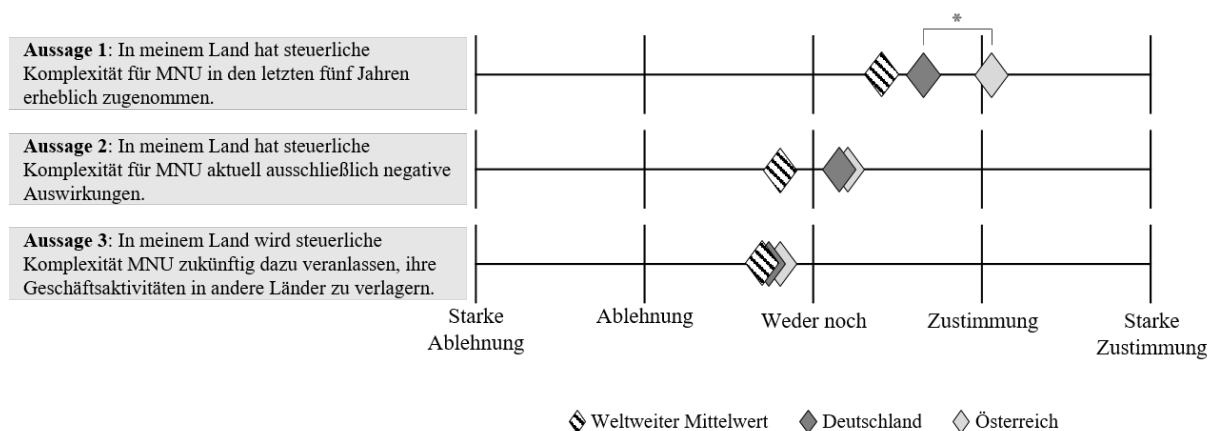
*

**Aussage 1**: In meinem Land hat steuerliche Komplexität für MNU in den letzten fünf Jahren erheblich zugenommen.

**Aussage 2**: In meinem Land hat steuerliche Komplexität für MNU aktuell ausschließlich negative Auswirkungen.

**Aussage 3**: In meinem Land wird steuerliche Komplexität MNU zukünftig dazu veranlassen, ihre Geschäftsaktivitäten in andere Länder zu verlagern.

Starke Ablehnung

Ablehnung

Weder noch

Zustimmung

Starke Zustimmung

Weltweiter Mittelwert

Deutschland

Österreich